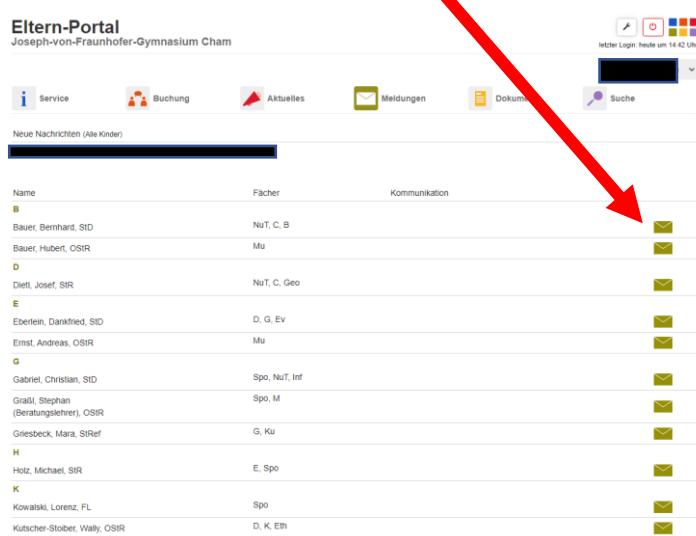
Eltern-Portal
Joseph-von-Fraunhofer-Gymnasium Cham

letzter Login: heute um 14:42 Uhr

Service
Buchung
Aktuelles
Meldungen
Dokum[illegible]
Suche

Neue Nachrichten (Alle Kinder)

| Name | Fächer | Kommunikation |
|---|---|---|
| B | | |
| Bauer, Bernhard, StD | NuT, C, B | |
| Bauer, Hubert, OStR | Mu | |
| D | | |
| Dietl, Josef, StR | NuT, C, Geo | |
| E | | |
| Eberlein, Dankfried, StD | D, G, Ev | |
| Ernst, Andreas, OStR | Mu | |
| G | | |
| Gabriel, Christian, StD | Spo, NuT, Inf | |
| Graßl, Stephan (Beratungslehrer), OStR | Spo, M | |
| Griesbeck, Mara, StRef | G, Ku | |
| H | | |
| Holz, Michael, StR | E, Spo | |
| K | | |
| Kowalski, Lorenz, FL | Spo | |
| Kutscher-Stoiber, Wally, OStR | D, K, Eth | |